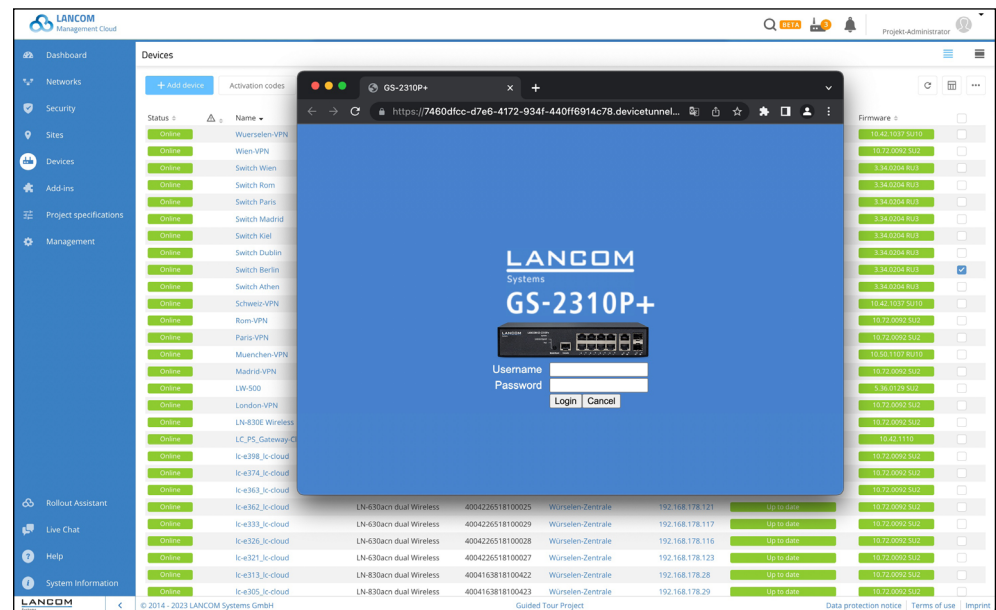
LANCOM Management Cloud

BETA

Projekt-Administrator

Dashboard
Networks
Security
Sites
Devices
Add-ins
Project specifications
Management

Rollout Assistant
Live Chat
Help
System Information

LANCOM

Devices

+ Add device
Activation codes

| Status | | Name | | | | | | Firmware | |
|---|---|---|---|---|---|---|---|---|---|
| Online | | Wuerselen-VPN | | | | | | 10.42.1037 SU10 | |
| Online | | Wien-VPN | | | | | | 10.72.0092 SU2 | |
| Online | | Switch Wien | | | | | | 3.34.0204 RU3 | |
| Online | | Switch Rom | | | | | | 3.34.0204 RU3 | |
| Online | | Switch Paris | | | | | | 3.34.0204 RU3 | |
| Online | | Switch Madrid | | | | | | 3.34.0204 RU3 | |
| Online | | Switch Kiel | | | | | | 3.34.0204 RU3 | |
| Online | | Switch Dublin | | | | | | 3.34.0204 RU3 | |
| Online | | Switch Berlin | | | | | | 3.34.0204 RU3 | |
| Online | | Switch Athen | | | | | | 3.34.0204 RU3 | |
| Online | | Schweiz-VPN | | | | | | 10.42.1037 SU10 | |
| Online | | Rom-VPN | | | | | | 10.72.0092 SU2 | |
| Online | | Paris-VPN | | | | | | 10.72.0092 SU2 | |
| Online | | Muenchen-VPN | | | | | | 10.50.1107 RU10 | |
| Online | | Madrid-VPN | | | | | | 10.72.0092 SU2 | |
| Online | | LW-500 | | | | | | 5.36.0129 SU2 | |
| Online | | London-VPN | | | | | | 10.72.0092 SU2 | |
| Online | | LN-830E Wireless | | | | | | 10.72.0092 SU2 | |
| Online | | LC_PS_Gateway-C | | | | | | 10.42.1110 | |
| Online | | lc-e398_lc-cloud | | | | | | 10.72.0092 SU2 | |
| Online | | lc-e374_lc-cloud | | | | | | 10.72.0092 SU2 | |
| Online | | lc-e363_lc-cloud | | | | | | 10.72.0092 SU2 | |
| Online | | lc-e362_lc-cloud | LN-630acn dual Wireless | 4004226518100025 | Würselen-Zentrale | 192.168.178.121 | Up to date | 10.72.0092 SU2 | |
| Online | | lc-e333_lc-cloud | LN-630acn dual Wireless | 4004226518100029 | Würselen-Zentrale | 192.168.178.117 | Up to date | 10.72.0092 SU2 | |
| Online | | lc-e326_lc-cloud | LN-630acn dual Wireless | 4004226518100028 | Würselen-Zentrale | 192.168.178.116 | Up to date | 10.72.0092 SU2 | |
| Online | | lc-e321_lc-cloud | LN-630acn dual Wireless | 4004226518100027 | Würselen-Zentrale | 192.168.178.123 | Up to date | 10.72.0092 SU2 | |
| Online | | lc-e313_lc-cloud | LN-830acn dual Wireless | 4004163818100422 | Würselen-Zentrale | 192.168.178.28 | Up to date | 10.72.0092 SU2 | |
| Online | | lc-e305_lc-cloud | LN-830acn dual Wireless | 4004163818100423 | Würselen-Zentrale | 192.168.178.29 | Up to date | 10.72.0092 SU2 | |

GS-2310P+
https://7460dfcc-d7e6-4172-934f-440ff6914c78.devicetunnel...

LANCOM Systems
GS-2310P+
Username
Password
Login Cancel

© 2014 - 2023 LANCOM Systems GmbH
Guided Tour Project
Data protection notice | Terms of use | Imprint